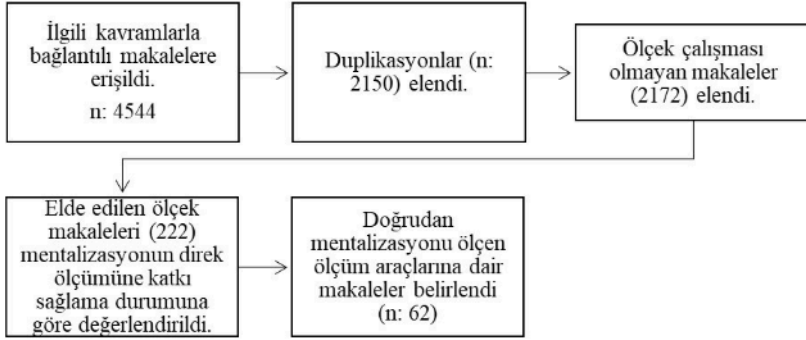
İlgili kavramlarla bağlantılı makalelere erişildi.
n: 4544

Duplikasyonlar (n: 2150) elendi.

Ölçek çalışması olmayan makaleler (2172) elendi.

Elde edilen ölçek makaleleri (222) mentalizasyonun direk ölçümüne katkı sağlama durumuna göre değerlendirildi.

Doğrudan mentalizasyonu ölçen ölçüm araçlarına dair makaleler belirlendi (n: 62)